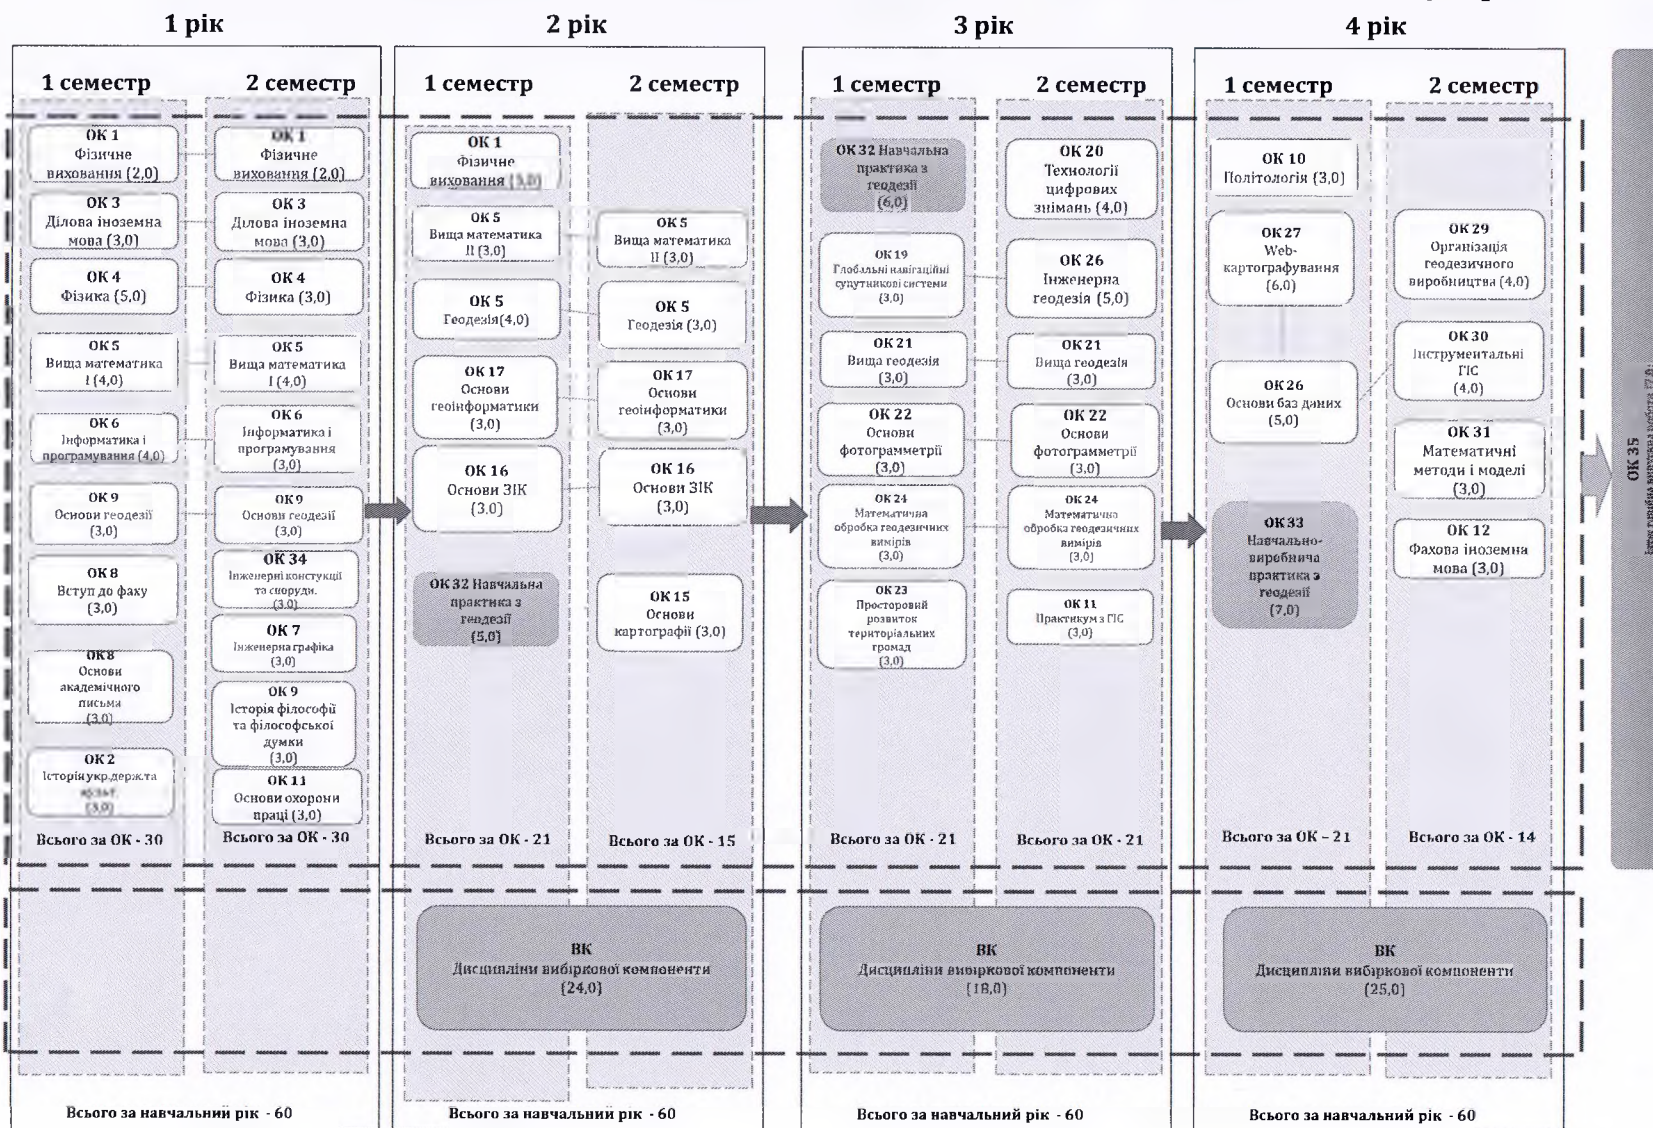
1 рік

1 семестр

ОК 1 Фізичне виховання (2,0)

ОК 3 Ділова іноземна мова (3,0)

ОК 4 Фізика (5,0)

ОК 5 Вища математика І (4,0)

ОК 6 Інформатика і програмування (4,0)

ОК 9 Основи геодезії (3,0)

ОК 8 Вступ до фаху (3,0)

ОК 8 Основи академічного письма (3,0)

ОК 2 Історія укр.держ.та культ. (3,0)

Всього за ОК - 30

2 семестр

ОК 1 Фізичне виховання (2,0)

ОК 3 Ділова іноземна мова (3,0)

ОК 4 Фізика (3,0)

ОК 5 Вища математика І (4,0)

ОК 6 Інформатика і програмування (3,0)

ОК 9 Основи геодезії (3,0)

ОК 34 Інженерні конструкції та споруди. (3,0)

ОК 7 Інженерна графіка (3,0)

ОК 9 Історія філософії та філософської думки (3,0)

ОК 11 Основи охорони праці (3,0)

Всього за ОК - 30

Всього за навчальний рік - 60

2 рік

1 семестр

ОК 1 Фізичне виховання (3,0)

ОК 5 Вища математика ІІ (3,0)

ОК 5 Геодезія(4,0)

ОК 17 Основи геоінформатики (3,0)

ОК 16 Основи ЗІК (3,0)

ОК 32 Навчальна практика з геодезії (5,0)

Всього за ОК - 21

2 семестр

ОК 5 Вища математика ІІ (3,0)

ОК 5 Геодезія (3,0)

ОК 17 Основи геоінформатики (3,0)

ОК 16 Основи ЗІК (3,0)

ОК 15 Основи картографії (3,0)

Всього за ОК - 15

ВК Дисципліни вибіркової компоненти (24,0)

Всього за навчальний рік - 60

3 рік

1 семестр

ОК 32 Навчальна практика з геодезії (6,0)

ОК 19 Глобальні навігаційні супутникові системи (3,0)

ОК 21 Вища геодезія (3,0)

ОК 22 Основи фотограмметрії (3,0)

ОК 24 Математична обробка геодезичних вимірів (3,0)

ОК 23 Просторовий розвиток територіальних громад (3,0)

Всього за ОК - 21

2 семестр

ОК 20 Технології цифрових знімань (4,0)

ОК 26 Інженерна геодезія (5,0)

ОК 21 Вища геодезія (3,0)

ОК 22 Основи фотограмметрії (3,0)

ОК 24 Математична обробка геодезичних вимірів (3,0)

ОК 11 Практикум з ГІС (3,0)

Всього за ОК - 21

ВК Дисципліни вибіркової компоненти (18,0)

Всього за навчальний рік - 60

4 рік

1 семестр

ОК 10 Політологія (3,0)

ОК 27 Web-картографування (6,0)

ОК 26 Основи баз даних (5,0)

ОК 33 Навчально-виробнича практика з геодезії (7,0)

Всього за ОК – 21

2 семестр

ОК 29 Організація геодезичного виробництва (4,0)

ОК 30 Інструментальні ГІС (4,0)

ОК 31 Математичні методи і моделі (3,0)

ОК 12 Фахова іноземна мова (3,0)

Всього за ОК - 14

ВК Дисципліни вибіркової компоненти (25,0)

Всього за навчальний рік - 60

ОК 35 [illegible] (7,0)